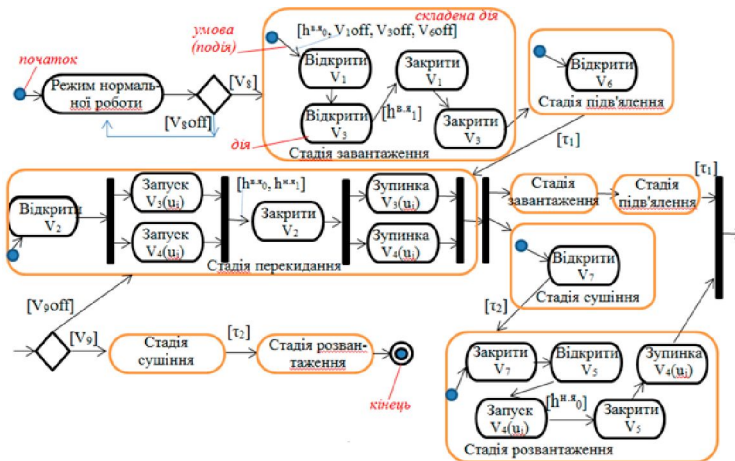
початок

Режим нормальної роботи

[$V_8$]

[$V_8$off]

умова (подія)

складена дія

[$h^{н.я}{}_0$, $V_1$off, $V_3$off, $V_6$off]

Відкрити $V_1$

Закрити $V_1$

Відкрити $V_3$

[$h^{в.я}{}_1$]

Закрити $V_3$

дія

Стадія завантаження

Відкрити $V_6$

Стадія підв'язлення

[$\tau_1$]

Відкрити $V_2$

Запуск $V_3(u_i)$

Запуск $V_4(u_i)$

[$h^{н.я}{}_0$, $h^{н.я}{}_1$]

Закрити $V_2$

Зупинка $V_3(u_i)$

Зупинка $V_4(u_i)$

Стадія перекидання

Стадія завантаження

Стадія підв'язлення

[$\tau_1$]

Відкрити $V_7$

Стадія сушіння

[$\tau_2$]

[$V_9$off]

[$V_9$]

Стадія сушіння

[$\tau_2$]

Стадія розвантаження

кінець

Закрити $V_7$

Відкрити $V_5$

Зупинка $V_4(u_i)$

Запуск $V_4(u_i)$

[$h^{н.я}{}_0$]

Закрити $V_5$

Стадія розвантаження